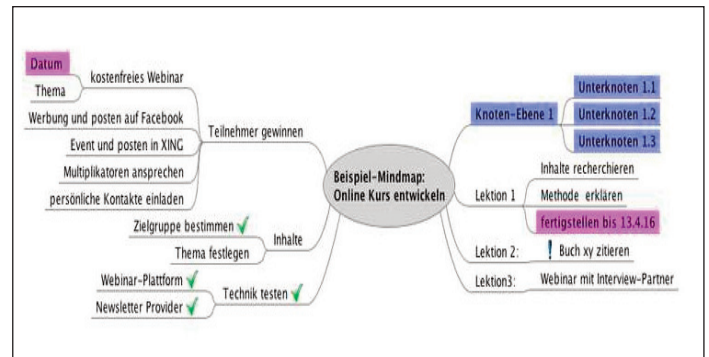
Beispiel-Mindmap:
Online Kurs entwickeln

Teilnehmer gewinnen
kostenfreies Webinar
Datum
Thema
Werbung und posten auf Facebook
Event und posten in XING
Multiplikatoren ansprechen
persönliche Kontakte einladen

Inhalte
Zielgruppe bestimmen ✓
Thema festlegen

Technik testen ✓
Webinar-Plattform ✓
Newsletter Provider ✓

Knoten-Ebene 1
Unterknoten 1.1
Unterknoten 1.2
Unterknoten 1.3

Lektion 1
Inhalte recherchieren
Methode erklären
fertigstellen bis 13.4.16

Lektion 2:
! Buch xy zitieren

Lektion3:
Webinar mit Interview-Partner